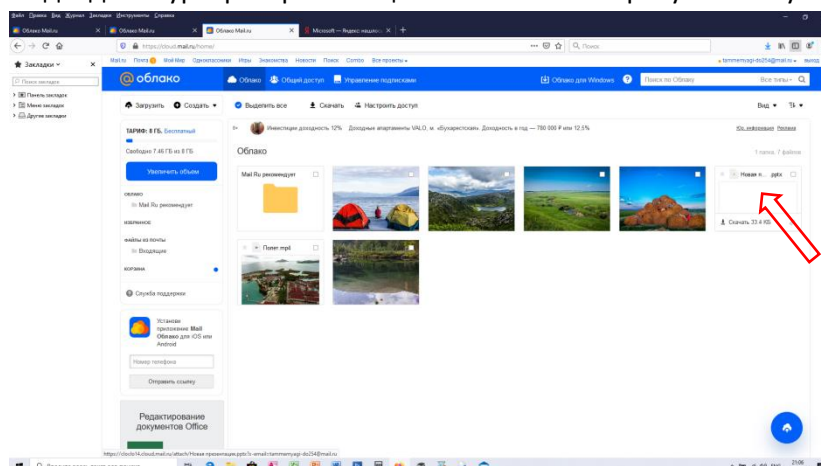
Файл Правка Вид Журнал Закладки Инструменты Справка

Облако Mail.ru | Облако Mail.ru | Облако Mail.ru | Microsoft — Яндекс нашлось | +

https://cloud.mail.ru/home/

Поиск

Закладки

Поиск закладок

Панель закладок

Меню закладок

Другие закладки

Mail.ru Почта Мой Мир Одноклассники Игры Знакомства Новости Поиск Combo Все проекты

tammemagi-ds254@mail.ru выход

облако

Облако Общий доступ Управление подписками

Облако для Windows

Поиск по Облаку

Все типы

Загрузить Создать

Выделить все Скачать Настроить доступ

Вид

ТАРИФ: 8 ГБ. Бесплатный

Свободно 7.46 ГБ из 8 ГБ

Увеличить объем

ОБЛАКО

Mail.Ru рекомендует

ИЗБРАННОЕ

ФАЙЛЫ ИЗ ПОЧТЫ

Входящие

КОРЗИНА

Служба поддержки

Установи приложение Mail Облако для iOS или Android

Номер телефона

Отправить ссылку

Редактирование документов Office

Инвестиции доходность 12% Доходные апартаменты VALO, м. «Бухарестская». Доходность в год — 780 000 ₽ или 12.5%

Юр. информация Реклама

Облако

1 папка, 7 файлов

Mail.Ru рекомендует

Новая п... .pptx

Скачать 33.4 КБ

Полет.mp4

https://cloclo14.cloud.mail.ru/attach/Новая презентация.pptx?x-email=tammemagi-ds254@mail.ru